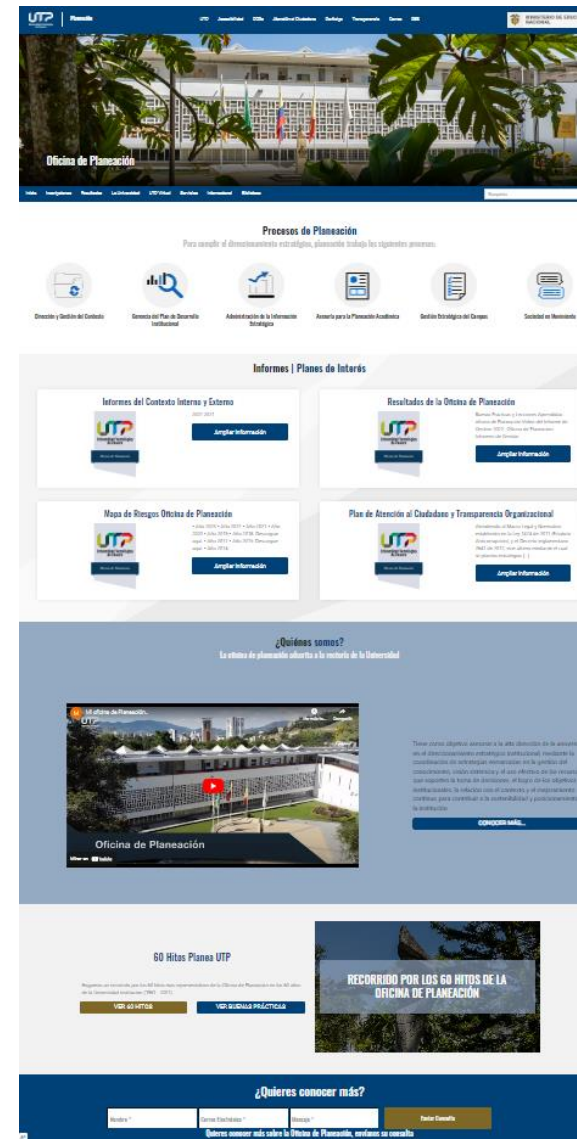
UTP | Planeación

UTP Accesibilidad ODSs Atención al Ciudadano Ecología Transparencia Correo SNIES

MINISTERIO DE EDUCACIÓN NACIONAL

Oficina de Planeación

Inicio Investigaciones Resultados La Universidad UTP Virtual Servicios Internacional Bibliotecas

Búsqueda

Procesos de Planeación

Para cumplir el direccionamiento estratégico, planeación trabaja los siguientes procesos:

Dirección y Gestión del Contexto

Gerencia del Plan de Desarrollo Institucional

Administración de la Información Estratégica

Asesoría para la Planeación Académica

Gestión Estratégica del Campus

Sociedad en Movimiento

Informes | Planes de Interés

Informes del Contexto Interno y Externo

2021-2023

Ampliar Información

Resultados de la Oficina de Planeación

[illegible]

Ampliar Información

Mapa de Riesgos Oficina de Planeación

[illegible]

Ampliar Información

Plan de Atención al Ciudadano y Transparencia Organizacional

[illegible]

Ampliar Información

¿Quiénes somos?

La oficina de planeación adscrita a la rectoría de la Universidad

Mi oficina de Planeación.

Oficina de Planeación

Ver en YouTube

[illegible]

CONOCER MÁS...

60 Hitos Planea UTP

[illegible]

VER 60 HITOS

VER BUENAS PRÁCTICAS

RECORRIDO POR LOS 60 HITOS DE LA OFICINA DE PLANEACIÓN

¿Quieres conocer más?

Nombre *

Correo Electrónico *

Mensaje *

Enviar Consulta

Quieres conocer más sobre la Oficina de Planeación, envíanos su consulta